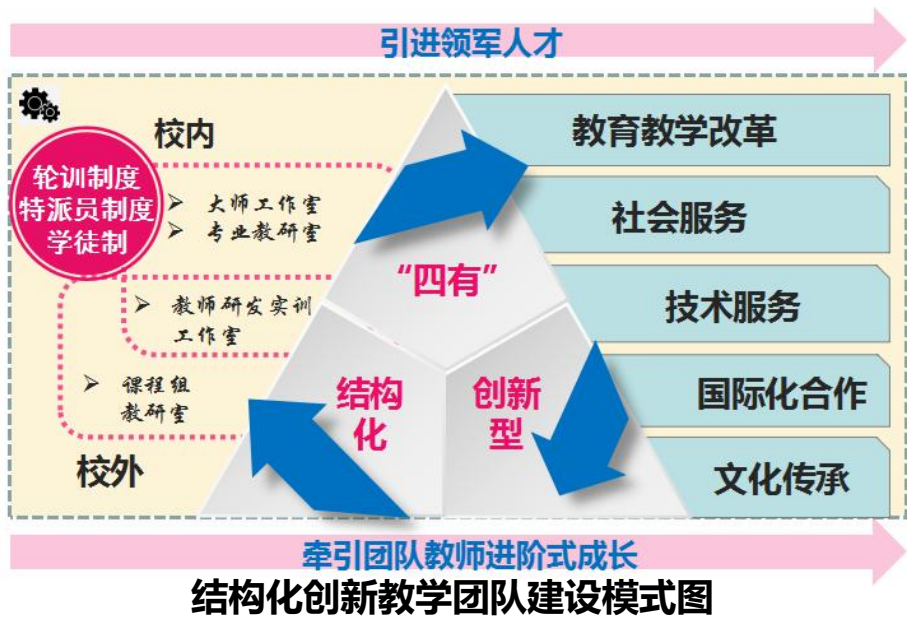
引进领军人才

校内

轮训制度
特派员制度
学徒制

➢ 大师工作室
➢ 专业教研室

➢ 教师研发实训工作室

➢ 课程组教研室

校外

“四有”

结构化

创新型

教育教学改革

社会服务

技术服务

国际化合作

文化传承

牵引团队教师进阶式成长

结构化创新教学团队建设模式图